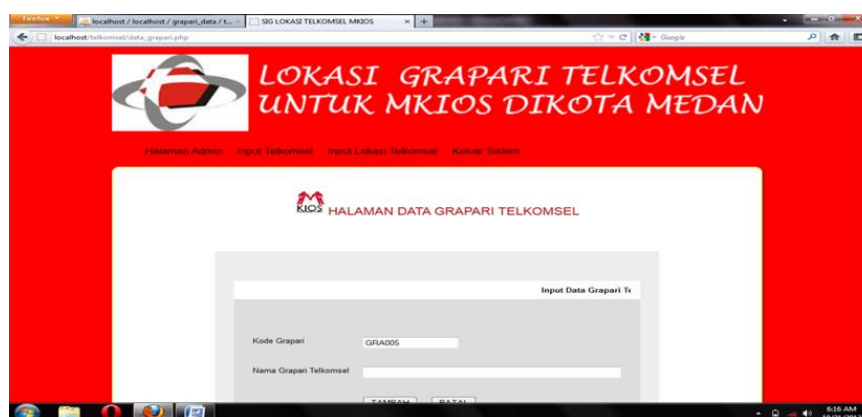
Firefox
localhost / localhost / grapari_data / t...
SIG LOKASI TELKOMSEL MKIOS
localhost/telkomsel/data_grapari.php
Google

LOKASI GRAPARI TELKOMSEL
UNTUK MKIOS DIKOTA MEDAN

Halaman Admin Input Telkomsel Input Lokasi Telkomsel Keluar Sistem

KIOS HALAMAN DATA GRAPARI TELKOMSEL

Input Data Grapari Te

Kode Grapari GRA005

Nama Grapari Telkomsel

TAMBAH BATAL

6:16 AM